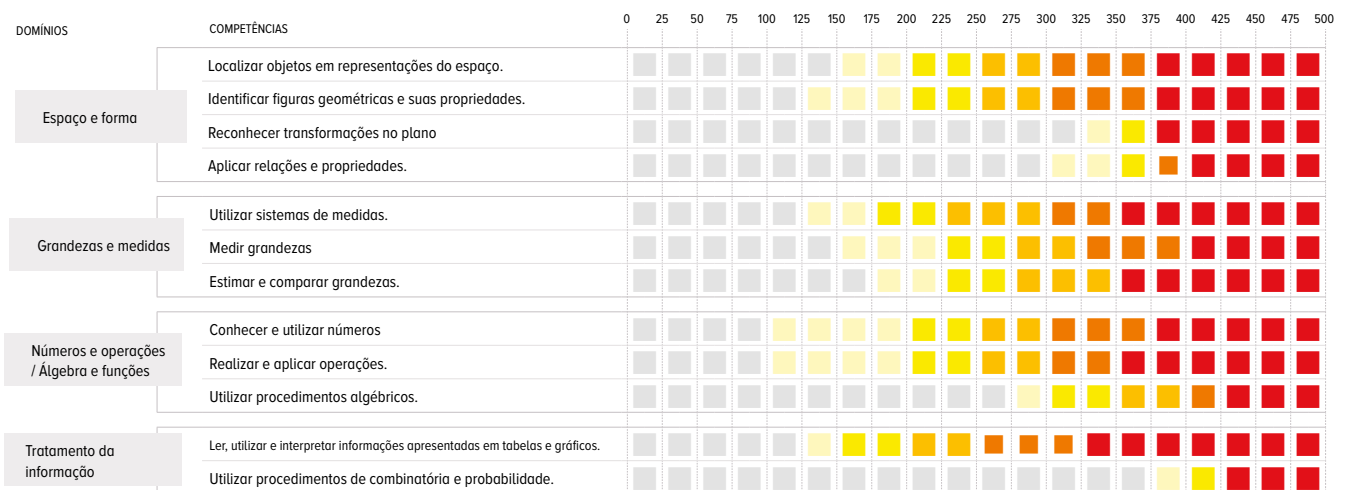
| DOMÍNIOS | COMPETÊNCIAS | 0 | 25 | 50 | 75 | 100 | 125 | 150 | 175 | 200 | 225 | 250 | 275 | 300 | 325 | 350 | 375 | 400 | 425 | 450 | 475 | 500 |
|---|---|---|---|---|---|---|---|---|---|---|---|---|---|---|---|---|---|---|---|---|---|---|
| Espaço e forma | Localizar objetos em representações do espaço. | | | | | | | | | | | | | | | | | | | | | |
| | Identificar figuras geométricas e suas propriedades. | | | | | | | | | | | | | | | | | | | | | |
| | Reconhecer transformações no plano | | | | | | | | | | | | | | | | | | | | | |
| | Aplicar relações e propriedades. | | | | | | | | | | | | | | | | | | | | | |
| Grandezas e medidas | Utilizar sistemas de medidas. | | | | | | | | | | | | | | | | | | | | | |
| | Medir grandezas | | | | | | | | | | | | | | | | | | | | | |
| | Estimar e comparar grandezas. | | | | | | | | | | | | | | | | | | | | | |
| Números e operações / Álgebra e funções | Conhecer e utilizar números | | | | | | | | | | | | | | | | | | | | | |
| | Realizar e aplicar operações. | | | | | | | | | | | | | | | | | | | | | |
| | Utilizar procedimentos algébricos. | | | | | | | | | | | | | | | | | | | | | |
| Tratamento da informação | Ler, utilizar e interpretar informações apresentadas em tabelas e gráficos. | | | | | | | | | | | | | | | | | | | | | |
| | Utilizar procedimentos de combinatória e probabilidade. | | | | | | | | | | | | | | | | | | | | | |